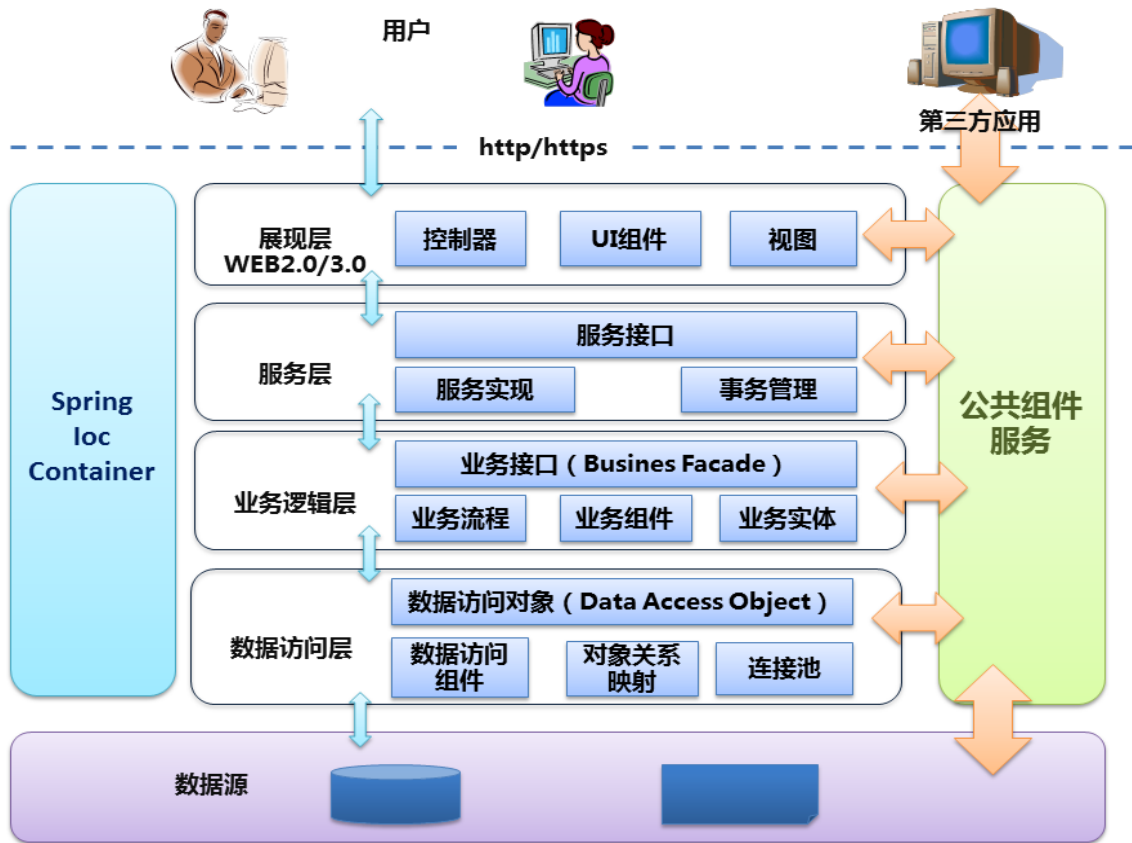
用户

第三方应用

http/https

Spring
Ioc
Container

展现层
WEB2.0/3.0

控制器

UI组件

视图

服务层

服务接口

服务实现

事务管理

业务逻辑层

业务接口（Busines Facade）

业务流程

业务组件

业务实体

数据访问层

数据访问对象（Data Access Object）

数据访问组件

对象关系映射

连接池

公共组件服务

数据源